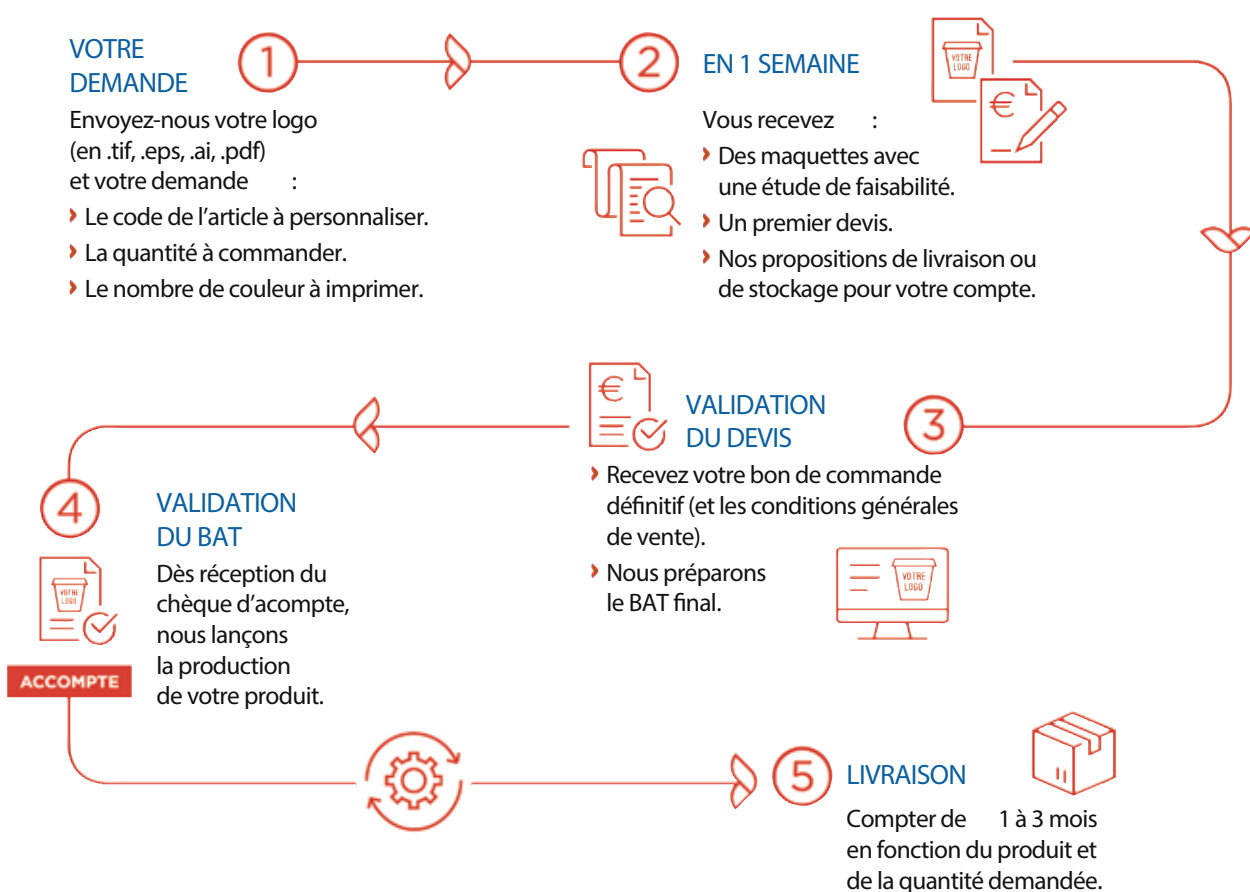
VOTRE DEMANDE

1

Envoyez-nous votre logo (en .tif, .eps, .ai, .pdf) et votre demande :

› Le code de l'article à personnaliser.

› La quantité à commander.

› Le nombre de couleur à imprimer.

2

EN 1 SEMAINE

VOTRE LOGO

€

Vous recevez :

› Des maquettes avec une étude de faisabilité.

› Un premier devis.

› Nos propositions de livraison ou de stockage pour votre compte.

€

VALIDATION DU DEVIS

3

› Recevez votre bon de commande définitif (et les conditions générales de vente).

› Nous préparons le BAT final.

VOTRE LOGO

4

VALIDATION DU BAT

VOTRE LOGO

Dès réception du chèque d'acompte, nous lançons la production de votre produit.

ACCOMPTE

5

LIVRAISON

Compter de 1 à 3 mois en fonction du produit et de la quantité demandée.